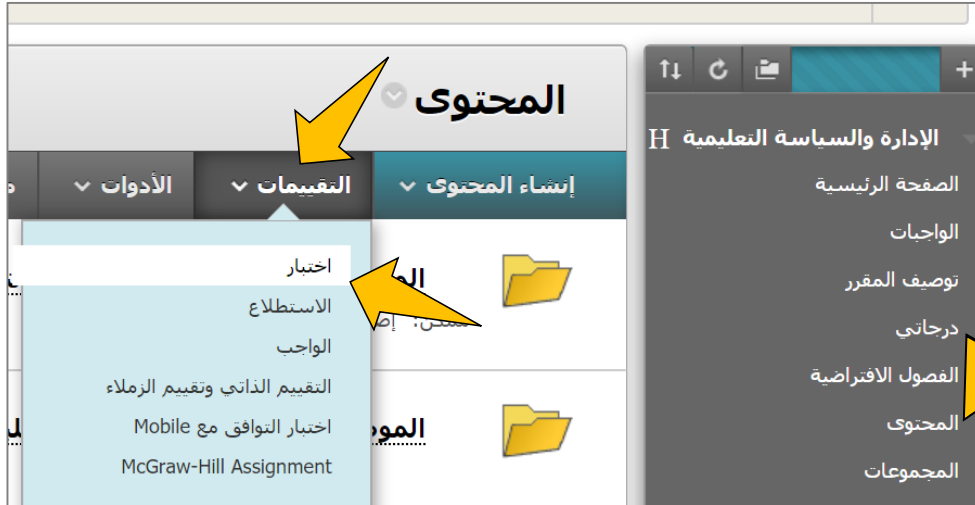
الإدارة والسياسة التعليمية H
الصفحة الرئيسية
الواجبات
توصيف المقرر
درجاتي
الفصول الافتراضية
المحتوى
المجموعات

المحتوى
إنشاء المحتوى
التقييمات
الأدوات
اختبار
الاستطلاع
الواجب
التقييم الذاتي وتقييم الزملاء
اختبار التوافق مع Mobile
McGraw-Hill Assignment